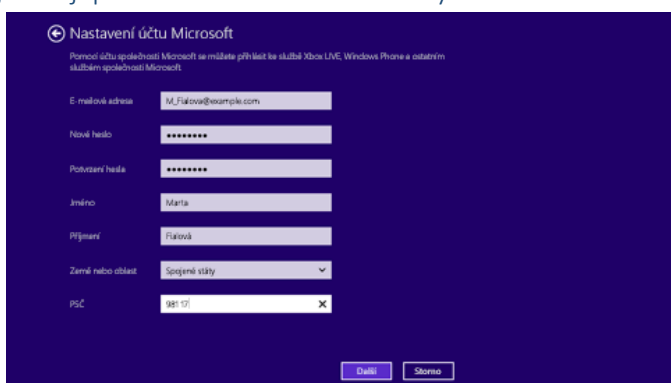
Nastavení účtu Microsoft

Pomocí účtu společnosti Microsoft se můžete přihlásit ke službě Xbox LIVE, Windows Phone a ostatním službám společnosti Microsoft

E-mailová adresa
M_Fialova@example.com

Nové heslo
••••••••

Potvrzení hesla
••••••••

Jméno
Marta

Příjmení
Fialová

Země nebo oblast
Spojené státy

PSČ
981 17

Další
Storno